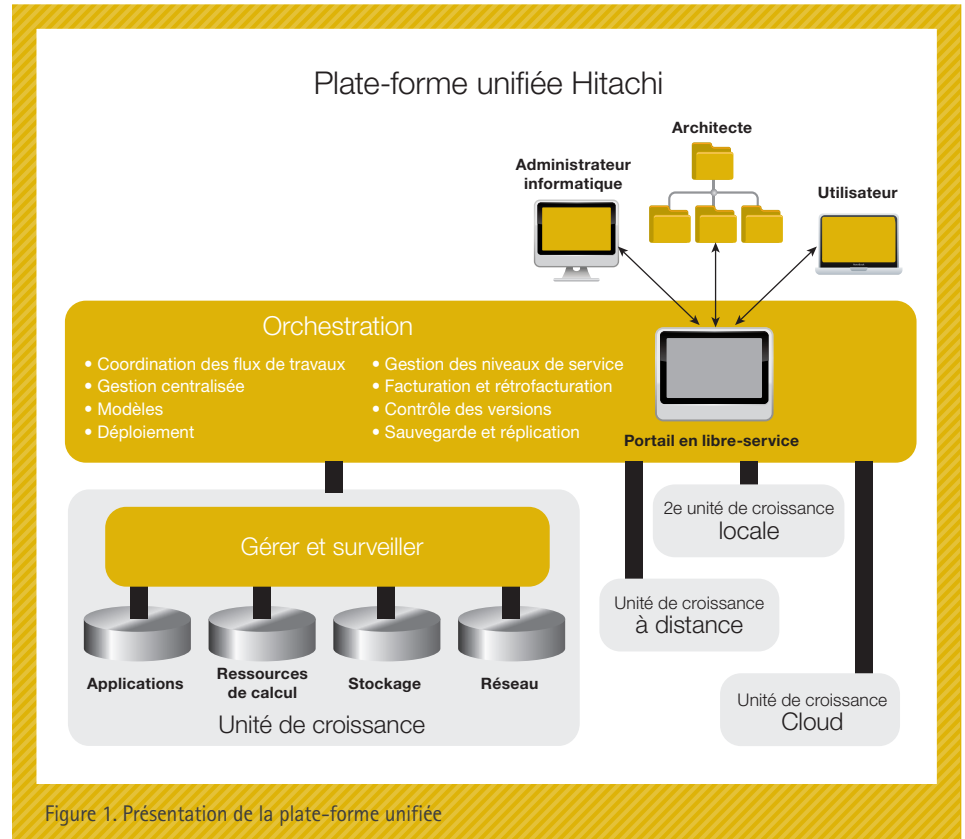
Plate-forme unifiée Hitachi

Architecte

Administrateur informatique

Utilisateur

Orchestration

• Coordination des flux de travaux
• Gestion centralisée
• Modèles
• Déploiement

• Gestion des niveaux de service
• Facturation et rétrofacturation
• Contrôle des versions
• Sauvegarde et réplication

Portail en libre-service

Gérer et surveiller

Applications

Ressources de calcul

Stockage

Réseau

Unité de croissance

2e unité de croissance locale

Unité de croissance à distance

Unité de croissance Cloud

Figure 1. Présentation de la plate-forme unifiée